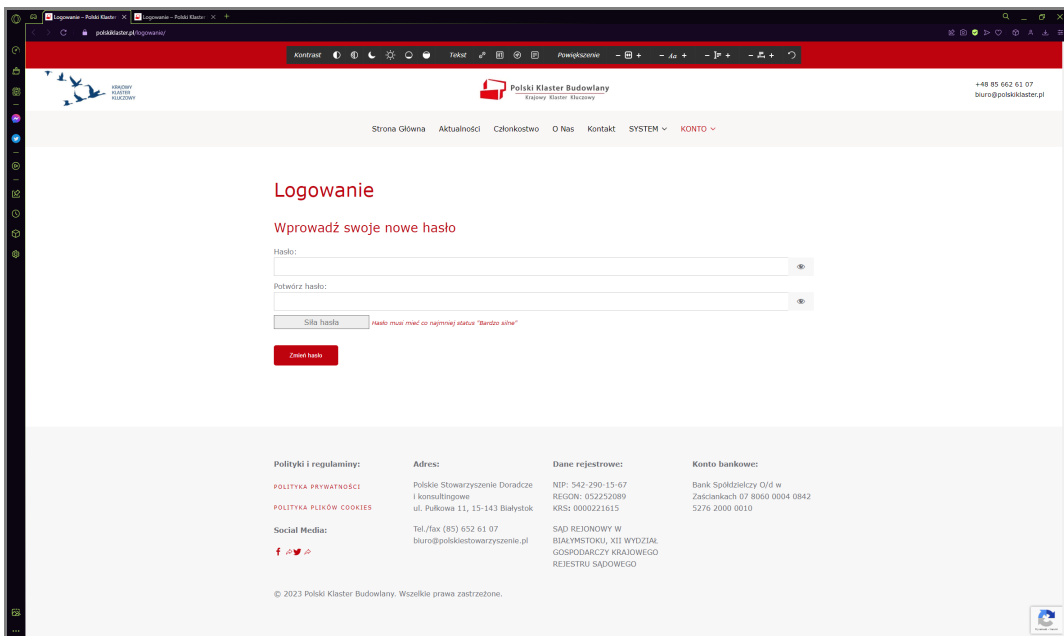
Logowanie – Polski Klaster
Logowanie – Polski Klaster

polskiklaster.pl/logowanie/

Kontrast

Tekst

Powiększenie

KRAJOWY KLASTER KLUCZOWY

Polski Klaster Budowlany
Krajowy Klaster Kluczowy

+48 85 662 61 07
biuro@polskiklaster.pl

Strona Główna Aktualności Członkostwo O Nas Kontakt SYSTEM KONTO

Logowanie

Wprowadź swoje nowe hasło

Hasło:

Potwórz hasło:

Siła hasła Hasło musi mieć co najmniej status "Bardzo silne"

Zmień hasło

Polityki i regulaminy:

POLITYKA PRYWATNOŚCI

POLITYKA PLIKÓW COOKIES

Social Media:

Adres:

Polskie Stowarzyszenie Doradcze i konsultingowe
ul. Pułkowa 11, 15-143 Białystok

Tel./fax (85) 652 61 07
biuro@polskiestowarzyszenie.pl

Dane rejestrowe:

NIP: 542-290-15-67
REGON: 052252089
KRS: 0000221615

SĄD REJONOWY W BIAŁYMSTOKU, XII WYDZIAŁ GOSPODARCZY KRAJOWEGO REJESTRU SĄDOWEGO

Konto bankowe:

Bank Spółdzielczy O/d w Zaściankach 07 8060 0004 0842 5276 2000 0010

© 2023 Polski Klaster Budowlany. Wszelkie prawa zastrzeżone.